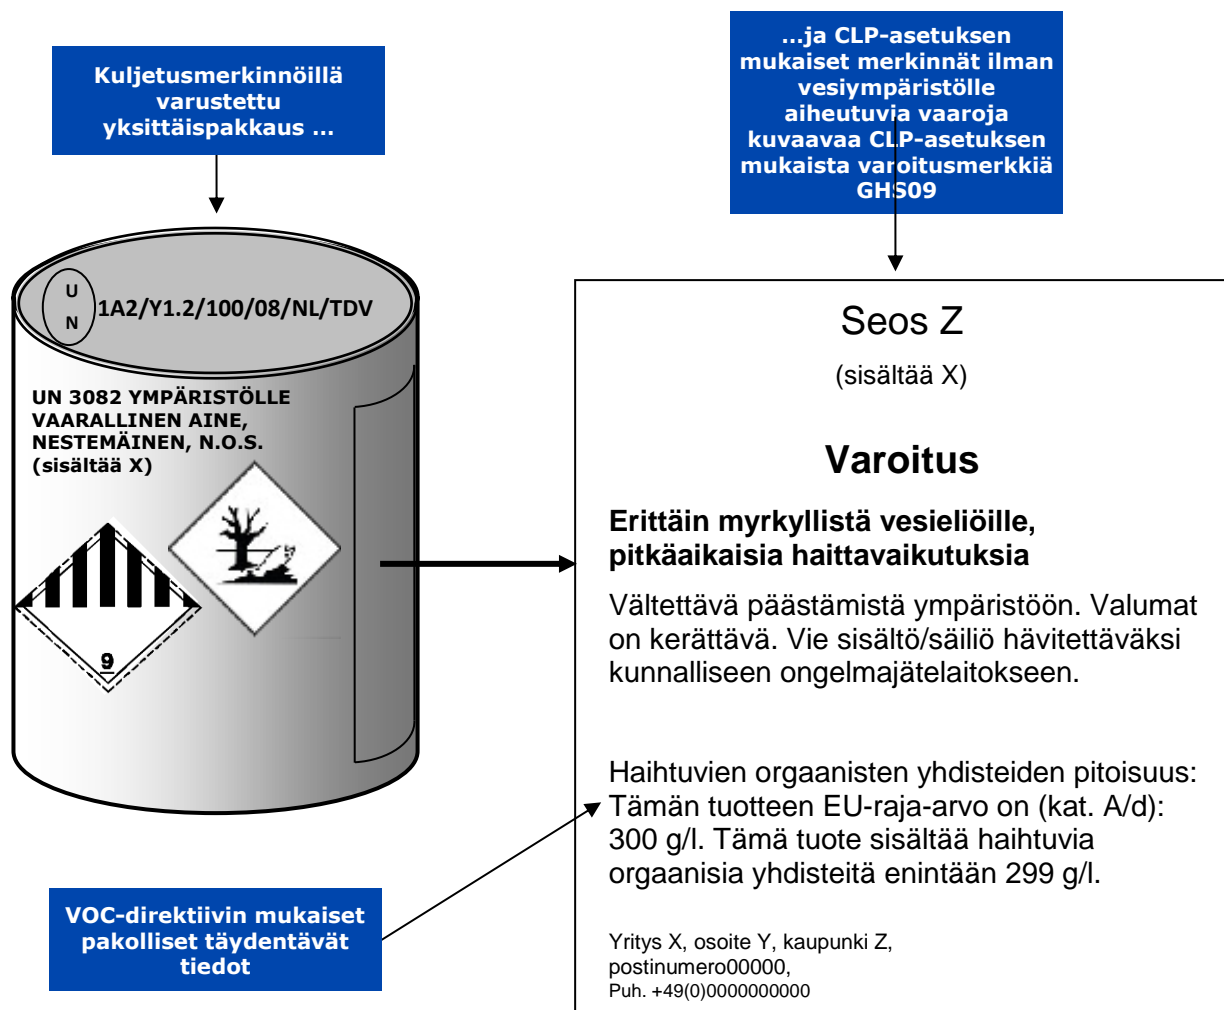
Kuljetusmerkinnöillä varustettu yksittäispakkaus ...

...ja CLP-asetuksen mukaiset merkinnät ilman vesiympäristölle aiheutuvia vaaroja kuvaavaa CLP-asetuksen mukaista varoitusmerkkiä GHS09

U
N
1A2/Y1.2/100/08/NL/TDV

UN 3082 YMPÄRISTÖLLE VAARALLINEN AINE, NESTEMÄINEN, N.O.S. (sisältää X)

9

Seos Z

(sisältää X)

Varoitus

Erittäin myrkyllistä vesieliöille, pitkäaikaisia haittavaikutuksia

Vältettävä päästämistä ympäristöön. Valumat on kerättävä. Vie sisältö/säiliö hävitettäväksi kunnalliseen ongelmajätelaitokseen.

Haihtuvien orgaanisten yhdisteiden pitoisuus: Tämän tuotteen EU-raja-arvo on (kat. A/d): 300 g/l. Tämä tuote sisältää haihtuvia orgaanisia yhdisteitä enintään 299 g/l.

VOC-direktiivin mukaiset pakolliset täydentävät tiedot

Yritys X, osoite Y, kaupunki Z, postinumero00000, Puh. +49(0)0000000000